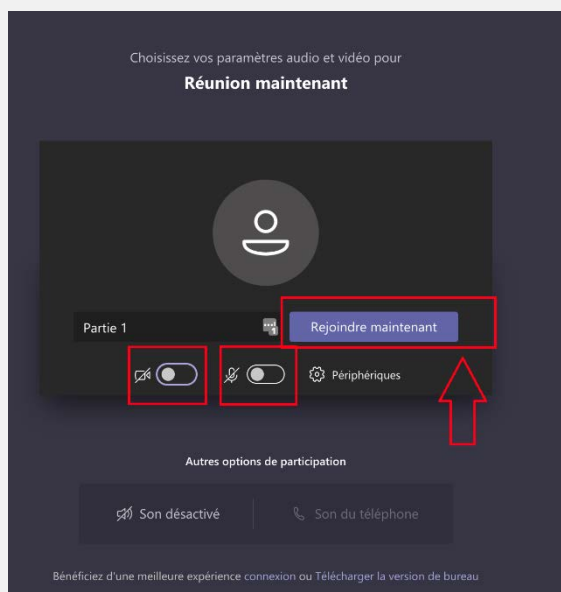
Choisissez vos paramètres audio et vidéo pour

Réunion maintenant

Partie 1

Rejoindre maintenant

Périphériques

Autres options de participation

Son désactivé

Son du téléphone

Bénéficiez d'une meilleure expérience connexion ou Télécharger la version de bureau